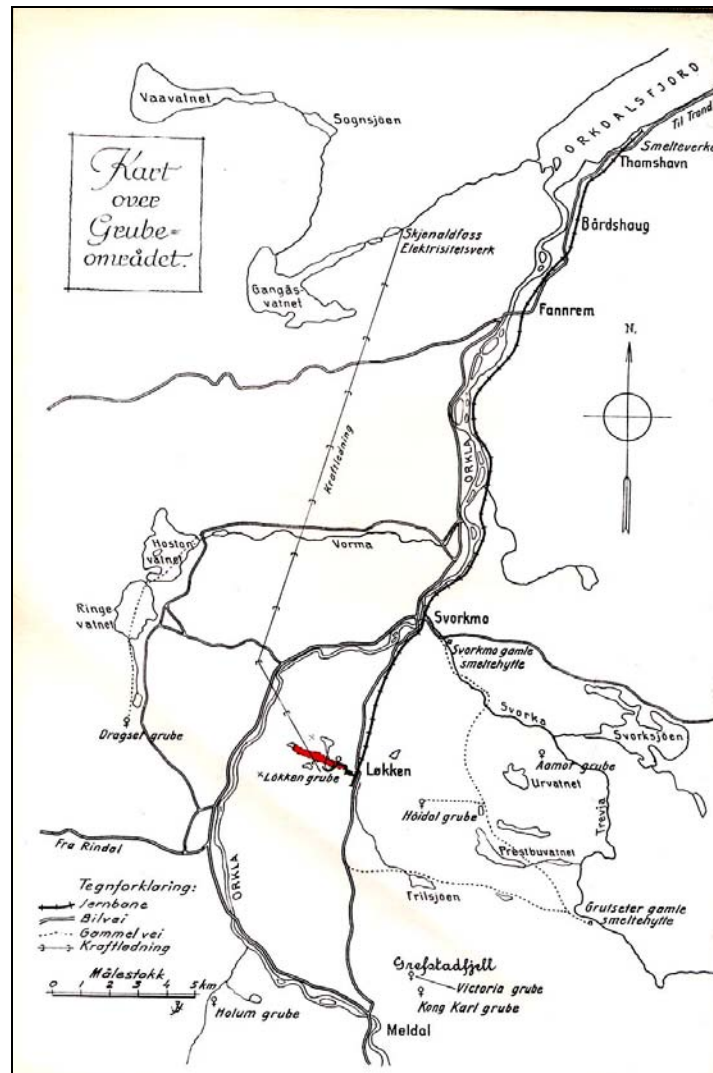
Kart over Grube-områdét.

Vaavatnet

Sognsjöen

ORKDALSFJORD

Til Trond

Smelteverk

Thamshavn

Bårdshaug

Skjenaldfoss Elektrisitetsverk

Gangås-vatnet

Fannrem

N.

Kraftledning

ORKLA

Hoston-vatnet

Vorma

Ringe-vatnet

Svorkmo

Svorkmo gamle smeltehytte

Svorka

Svorksjöen

Dragset grube

Løkken

×Løkken grube

Aamot grube

Urvatnet

Trevja

Höidal grube

Fra Rindal

Prestbuvatnet

Tegnforklaring:
Jernbane
Bilvei
Gammel vei
Kraftledning

ORKLA

Frilsjöen

Grutseter gamle smeltehytte

Målestokk
0 1 2 3 4 5 km

Grefstadfjell

Victoria grube

Kong Karl grube

Holum grube

Meldal